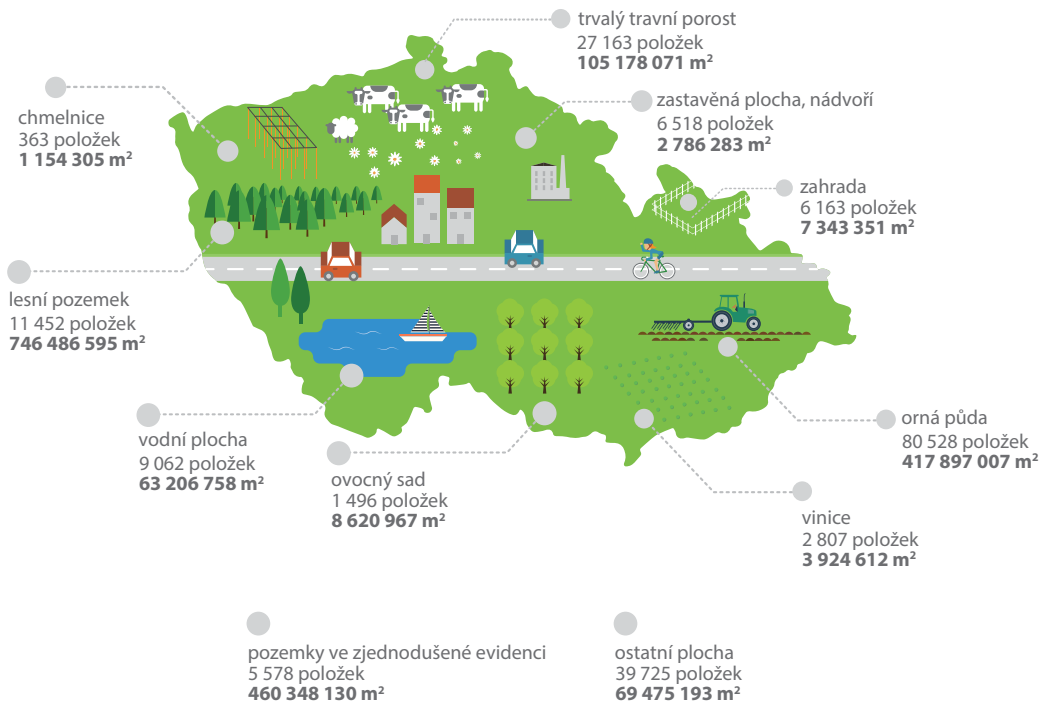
trvalý travní porost
27 163 položek
**105 178 071 m²**

chmelnice
363 položek
**1 154 305 m²**

zastavěná plocha, nádvoří
6 518 položek
**2 786 283 m²**

zahrada
6 163 položek
**7 343 351 m²**

lesní pozemek
11 452 položek
**746 486 595 m²**

vodní plocha
9 062 položek
**63 206 758 m²**

ovocný sad
1 496 položek
**8 620 967 m²**

orná půda
80 528 položek
**417 897 007 m²**

vinice
2 807 položek
**3 924 612 m²**

pozemky ve zjednodušené evidenci
5 578 položek
**460 348 130 m²**

ostatní plocha
39 725 položek
**69 475 193 m²**